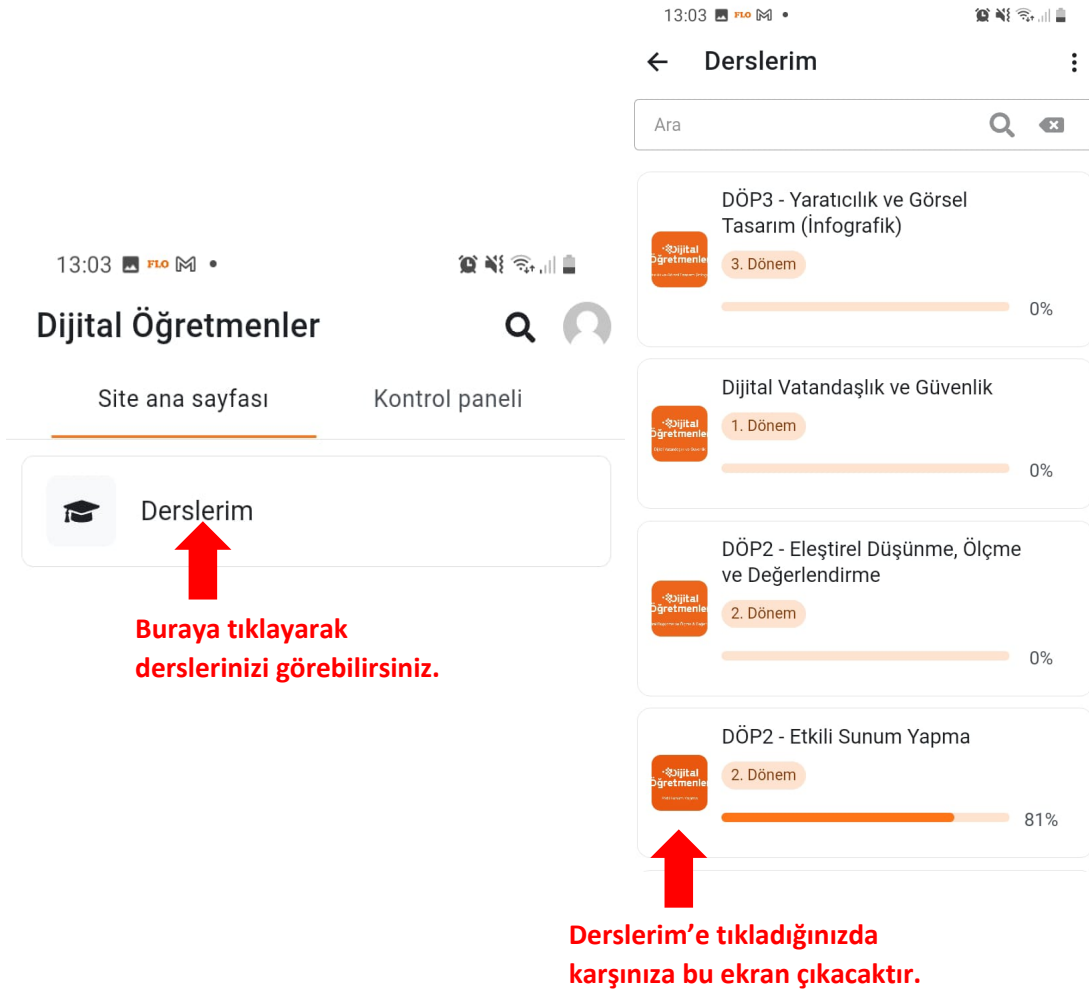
13:03 FLO

Dijital Öğretmenler

Site ana sayfası

Kontrol paneli

Derslerim

Buraya tıklayarak derslerinizi görebilirsiniz.

13:03 FLO

Derslerim

Ara

Dijital Öğretmenler

DÖP3 - Yaratıcılık ve Görsel Tasarım (İnfografik)

3. Dönem

0%

Dijital Öğretmenler

Dijital Vatandaşlık ve Güvenlik

1. Dönem

0%

Dijital Öğretmenler

DÖP2 - Eleştirel Düşünme, Ölçme ve Değerlendirme

2. Dönem

0%

Dijital Öğretmenler

DÖP2 - Etkili Sunum Yapma

2. Dönem

81%

Derslerim'e tıkladığınızda karşınıza bu ekran çıkacaktır.